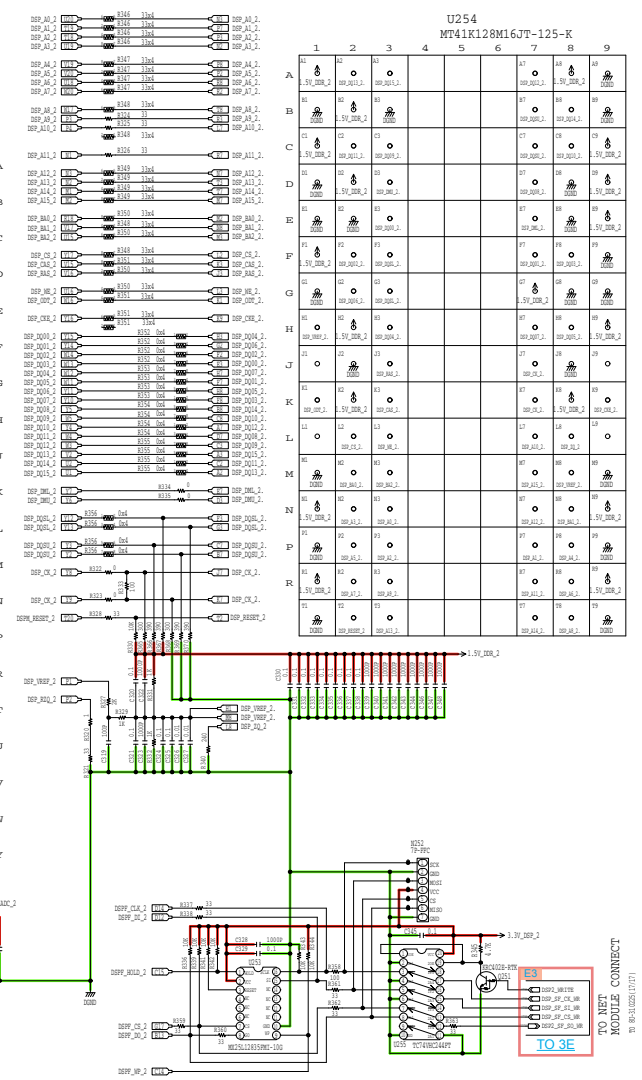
U254
MT41K128M16JT-125-K

|   | 1 | 2 | 3 | 4 | 5 | 6 | 7 | 8 | 9 |
|---|---|---|---|---|---|---|---|---|---|
| A | A1 1.5V_DDR_2 | A2 DSP_DQ13_2 | A3 DSP_DQ11_2 | | | | A7 DSP_DQ12_2 | A8 1.5V_DDR_2 | A9 DGND |
| B | B1 DGND | B2 1.5V_DDR_2 | B3 DSP_DQ15_2 | | | | B7 DSP_DQ14_2 | B8 DSP_DQ10_2 | B9 DGND |
| C | C1 1.5V_DDR_2 | C2 DSP_DQ9_2 | C3 DSP_DQ8_2 | | | | C7 DSP_DQ0_2 | C8 DSP_DQ1_2 | C9 1.5V_DDR_2 |
| D | D1 DGND | D2 1.5V_DDR_2 | D3 DSP_DQS_2 | | | | D7 DSP_DQ6_2 | D8 DSP_DQ7_2 | D9 1.5V_DDR_2 |
| E | E1 DGND | E2 DGND | E3 DSP_DQ0_2 | | | | E7 DSP_DM_2 | E8 DSP_DQ2_2 | E9 1.5V_DDR_2 |
| F | F1 1.5V_DDR_2 | F2 DSP_DQ2_2 | F3 DSP_DQ4_2 | | | | F7 DSP_DQ6_2 | F8 DSP_DQ1_2 | F9 DGND |
| G | G1 DGND | G2 DSP_DQ3_2 | G3 DSP_DQ5_2 | | | | G7 1.5V_DDR_2 | G8 DGND | G9 DGND |
| H | H1 DSP_VREF_2 | H2 1.5V_DDR_2 | H3 DSP_DQ4_2 | | | | H7 DSP_DQ7_2 | H8 DSP_DQ5_2 | H9 1.5V_DDR_2 |
| J | J1 | J2 DGND | J3 DSP_RAS_2 | | | | J7 DSP_CK_2 | J8 DGND | J9 |
| K | K1 DSP_ODT_2 | K2 1.5V_DDR_2 | K3 DSP_CAS_2 | | | | K7 DSP_CK_2 | K8 1.5V_DDR_2 | K9 DSP_CKE_2 |
| L | L1 | L2 DSP_CS_2 | L3 DSP_WE_2 | | | | L7 DSP_A10_2 | L8 DSP_ZQ_2 | L9 |
| M | M1 DGND | M2 DSP_BA0_2 | M3 DSP_BA2_2 | | | | M7 DSP_A15_2 | M8 DSP_VREF_2 | M9 DGND |
| N | N1 1.5V_DDR_2 | N2 DSP_A3_2 | N3 DSP_A0_2 | | | | N7 DSP_A12_2 | N8 DSP_BA1_2 | N9 1.5V_DDR_2 |
| P | P1 DGND | P2 DSP_A5_2 | P3 DSP_A2_2 | | | | P7 DSP_A1_2 | P8 DSP_A4_2 | P9 DGND |
| R | R1 1.5V_DDR_2 | R2 DSP_A7_2 | R3 DSP_A9_2 | | | | R7 DSP_A11_2 | R8 DSP_A6_2 | R9 1.5V_DDR_2 |
| T | T1 DGND | T2 DSP_RESET_2 | T3 DSP_A13_2 | | | | T7 DSP_A14_2 | T8 DSP_A8_2 | T9 DGND |

DSP_A0_2 R346 33x4 DSP_A0_2
DSP_A1_2 R346 33x4 DSP_A1_2
DSP_A2_2 R346 33x4 DSP_A2_2
DSP_A3_2 R346 33x4 DSP_A3_2
DSP_A4_2 R347 33x4 DSP_A4_2
DSP_A5_2 R347 33x4 DSP_A5_2
DSP_A6_2 R347 33x4 DSP_A6_2
DSP_A7_2 R347 33x4 DSP_A7_2
DSP_A8_2 R348 33x4 DSP_A8_2
DSP_A9_2 R324 33 DSP_A9_2
DSP_A10_2 R348 33x4 DSP_A10_2
DSP_A11_2 R326 33 DSP_A11_2
DSP_A12_2 R349 33x4 DSP_A12_2
DSP_A13_2 R349 33x4 DSP_A13_2
DSP_A14_2 R349 33x4 DSP_A14_2
DSP_A15_2 R349 33x4 DSP_A15_2
DSP_BA0_2 R350 33x4 DSP_BA0_2
DSP_BA1_2 R348 33x4 DSP_BA1_2
DSP_BA2_2 R350 33x4 DSP_BA2_2
DSP_CS_2 R348 33x4 DSP_CS_2
DSP_CAS_2 R350 33x4 DSP_CAS_2
DSP_RAS_2 R350 33x4 DSP_RAS_2
DSP_WE_2 R350 33x4 DSP_WE_2
DSP_ODT_2 R351 33x4 DSP_ODT_2
DSP_CKE_2 R351 33x4 DSP_CKE_2
DSP_DQ00_2 R352 0x4 DSP_DQ04_2
DSP_DQ01_2 R352 0x4 DSP_DQ06_2
DSP_DQ02_2 R352 0x4 DSP_DQ02_2
DSP_DQ03_2 R353 0x4 DSP_DQ00_2
DSP_DQ04_2 R353 0x4 DSP_DQ01_2
DSP_DQ05_2 R353 0x4 DSP_DQ05_2
DSP_DQ06_2 R353 0x4 DSP_DQ03_2
DSP_DQ07_2 R354 0x4 DSP_DQ07_2
DSP_DQ08_2 R354 0x4 DSP_DQ14_2
DSP_DQ09_2 R354 0x4 DSP_DQ12_2
DSP_DQ10_2 R354 0x4 DSP_DQ10_2
DSP_DQ11_2 R355 0x4 DSP_DQ08_2
DSP_DQ12_2 R355 0x4 DSP_DQ09_2
DSP_DQ13_2 R355 0x4 DSP_DQ13_2
DSP_DQ14_2 R355 0x4 DSP_DQ11_2
DSP_DQ15_2 R355 0x4 DSP_DQ15_2
DSP_DM0_2 R334 0 DSP_DM0_2
DSP_DM1_2 R335 0 DSP_DM1_2
DSP_DQS0_2 R356 0x4 DSP_DQS0_2
DSP_DQS1_2 R356 0x4 DSP_DQS1_2
DSP_DQSU_2 R356 0x4 DSP_DQSU_2
DSP_CK_2 R322 0 DSP_CK_2
DSP_CK_2 R323 0 DSP_CK_2
DSPM_RESET_2 R328 33 DSP_RESET_2
1.5V_DDR_2
DSP_VREF_2
DSP_REQ_2
R329
DSP_VREF_2
DSP_VREF_2
DSP_ZQ_2
240
DSP_CLK_2 R337 33
DSP_DI_2 R338 33
DSPF_HOLD_2
DSPF_CS_2 R359
DSPF_DO_2 R360 33
DSPF_WP_2
DGND
U253
MX25L12835FMI-10G
C326 10000 0.1
R252 TP-FPC
TCK GND MOSI VCC CS MISO GND
3.3V_DSP_2
C345
R358 R361 R362 R363
U255 TC74VHC244FT
RN1402BE-RTK Q251
E3
DSP1_WRITE
DSP_SF_CK_NM
DSP_SF_SI_NM
DSP_SF_CS_NM
DSP_SF_SO_NM
TO 3E
TO NET CONNECT MODULE
TO 8B-3(G25)(7/27)